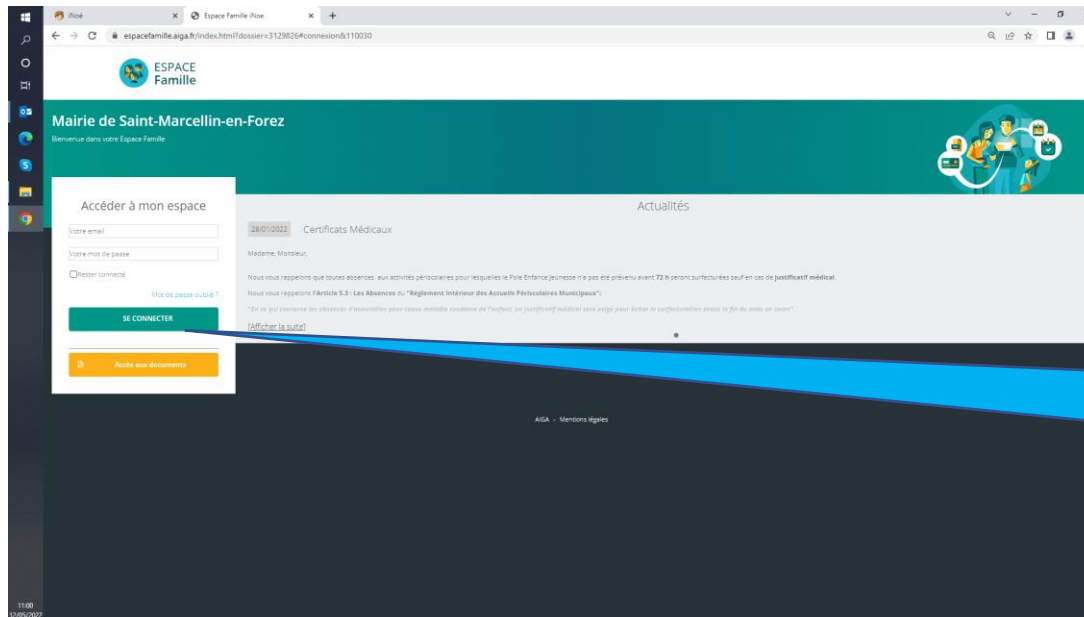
iNoé
Espace Famille iNoe
espacefamille.aiga.fr/index.html?dossier=3129826#connexion&110030

ESPACE Famille

Mairie de Saint-Marcellin-en-Forez
Bienvenue dans votre Espace Famille

Accéder à mon espace
Votre email
Votre mot de passe
Rester connecté
Mot de passe oublié ?
SE CONNECTER
Accès aux documents

Actualités
28/01/2022 Certificats Médicaux
Madame, Monsieur,
Nous vous rappelons que toutes absences aux activités périscolaires pour lesquelles le Pole Enfance Jeunesse n'a pas été prévenu avant **72 h** seront surfacturées sauf en cas de **justificatif médical**.
Nous vous rappelons **l'Article 5.3 : Les Absences** du **"Règlement Intérieur des Accueils Périscolaires Municipaux"**:
"En ce qui concerne les absences d'inscription pour cause maladie soudaine de l'enfant, un justificatif médical sera exigé pour éviter la surfacturation avant la fin du mois en cours".
[Afficher la suite]

AIGA - Mentions légales

11:00
12/05/2022